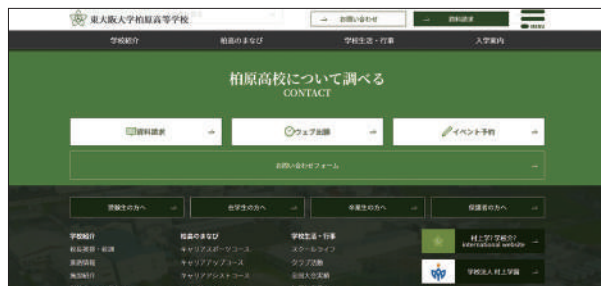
東大阪大学柏原高等学校

お問い合わせ

資料請求

MENU

学校紹介

柏原のまなび

学校生活・行事

入学案内

柏原高校について調べる
CONTACT

資料請求

ウェブ出願

イベント予約

お問い合わせフォーム

受験生の方へ

在学生の方へ

卒業生の方へ

保護者の方へ

学校紹介
校長挨拶・沿革
教育情報
施設紹介

柏原のまなび
キャリアスポーツコース
キャリアアップコース
キャリアアシストコース

学校生活・行事
スクールライフ
クラブ活動
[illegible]

村上学園 学校ガイド
international website

学校法人 村上学園